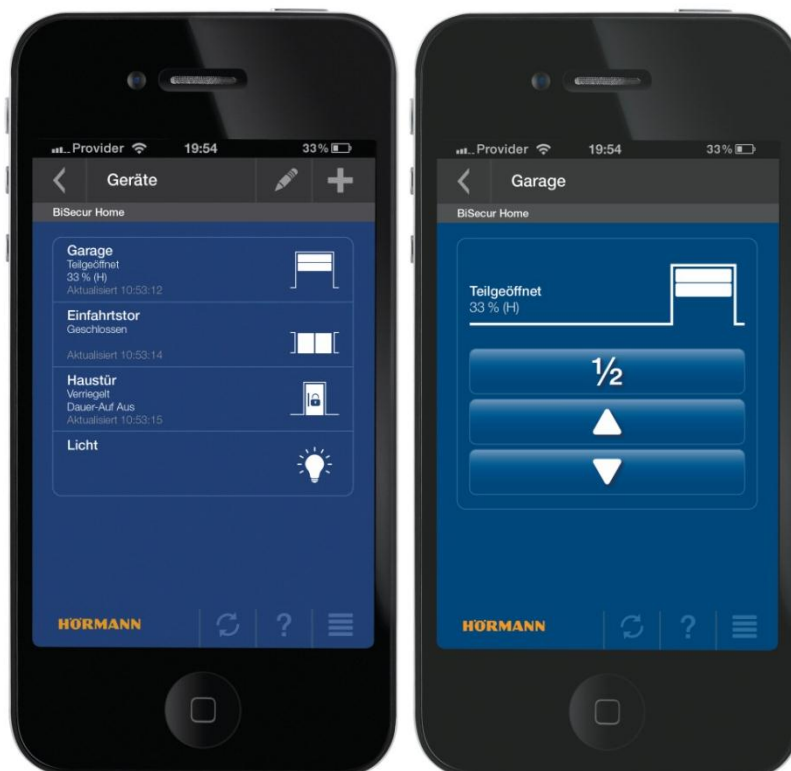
Provider 19:54 33 %

Geräte

BiSecur Home

Garage
Teilgeöffnet
33 % (H)
Aktualisiert 10:53:12

Einfahrtstor
Geschlossen
Aktualisiert 10:53:14

Haustür
Verriegelt
Dauer-Auf Aus
Aktualisiert 10:53:15

Licht

HÖRMANN

?

Provider 19:54 33 %

Garage

BiSecur Home

Teilgeöffnet
33 % (H)

$\frac{1}{2}$

HÖRMANN

?